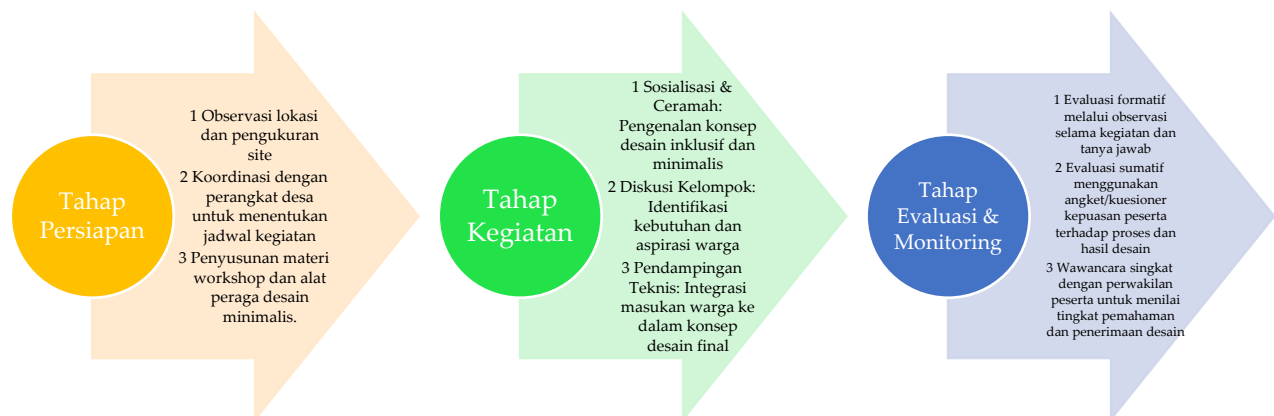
Tahap Persiapan

1 Observasi lokasi dan pengukuran site
2 Koordinasi dengan perangkat desa untuk menentukan jadwal kegiatan
3 Penyusunan materi workshop dan alat peraga desain minimalis.

Tahap Kegiatan

1 Sosialisasi & Ceramah: Pengenalan konsep desain inklusif dan minimalis
2 Diskusi Kelompok: Identifikasi kebutuhan dan aspirasi warga
3 Pendampingan Teknis: Integrasi masukan warga ke dalam konsep desain final

Tahap Evaluasi & Monitoring

1 Evaluasi formatif melalui observasi selama kegiatan dan tanya jawab
2 Evaluasi sumatif menggunakan angket/kuesioner kepuasan peserta terhadap proses dan hasil desain
3 Wawancara singkat dengan perwakilan peserta untuk menilai tingkat pemahaman dan penerimaan desain